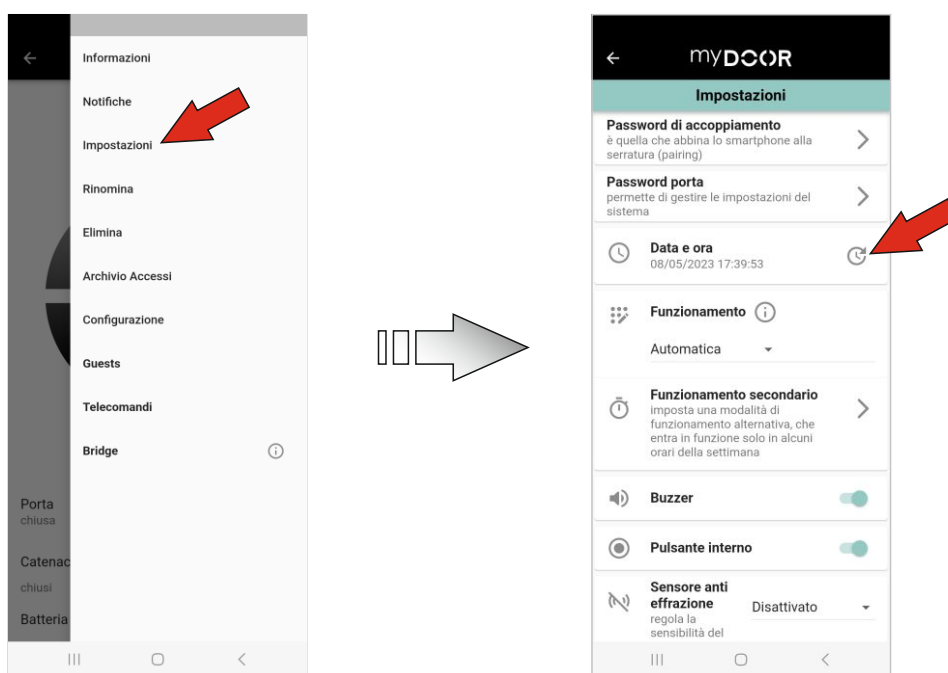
Informazioni
Notifiche
Impostazioni
Rinomina
Elimina
Archivio Accessi
Configurazione
Guests
Telecomandi
Bridge

Porta
chiusa
Catenac
chiusi
Batteria

myDOOR
Impostazioni
Password di accoppiamento
è quella che abbina lo smartphone alla serratura (pairing)
Password porta
permette di gestire le impostazioni del sistema
Data e ora
08/05/2023 17:39:53
Funzionamento
Automatica
Funzionamento secondario
imposta una modalità di funzionamento alternativa, che entra in funzione solo in alcuni orari della settimana
Buzzer
Pulsante interno
Sensore anti effrazione
regola la sensibilità del
Disattivato